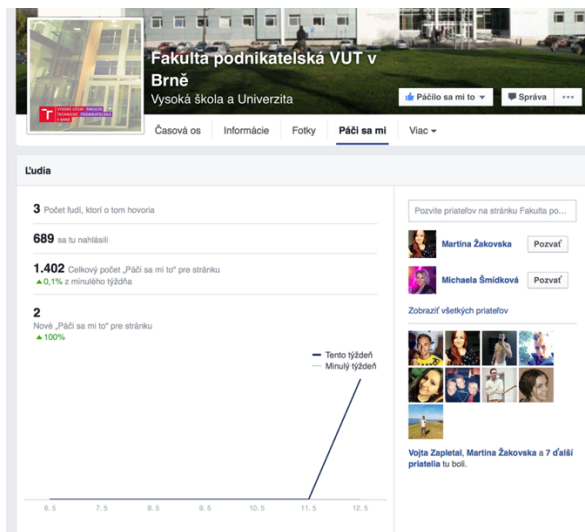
VYSOKÉ UČENÍ TECHNICKÉ V BRNĚ FAKULTA PODNIKATELSKÁ

Fakulta podnikatelská VUT v Brně
Vysoká škola a Univerzita

Páčilo sa mi to ▾
Správa
...

Časová os
Informácie
Fotky
Páči sa mi
Viac ▾

Ľudia

3 Počet ľudí, ktorí o tom hovoria

689 sa tu nahlásili

1.402 Celkový počet „Páči sa mi to" pre stránku
▲0,1% z minulého týždňa

2
Nové „Páči sa mi to" pre stránku
▲100%

Tento týždeň
Minulý týždeň

6. 5
7. 5
8. 5
9. 5
10. 5
11. 5
12. 5

Pozvite priateľov na stránku Fakulta po...

Martina Žakovska
Pozvať

Michaela Šmídková
Pozvať

Zobraziť všetkých priateľov

Vojta Zapletal, Martina Žakovska a 7 ďalší priatelia tu boli.